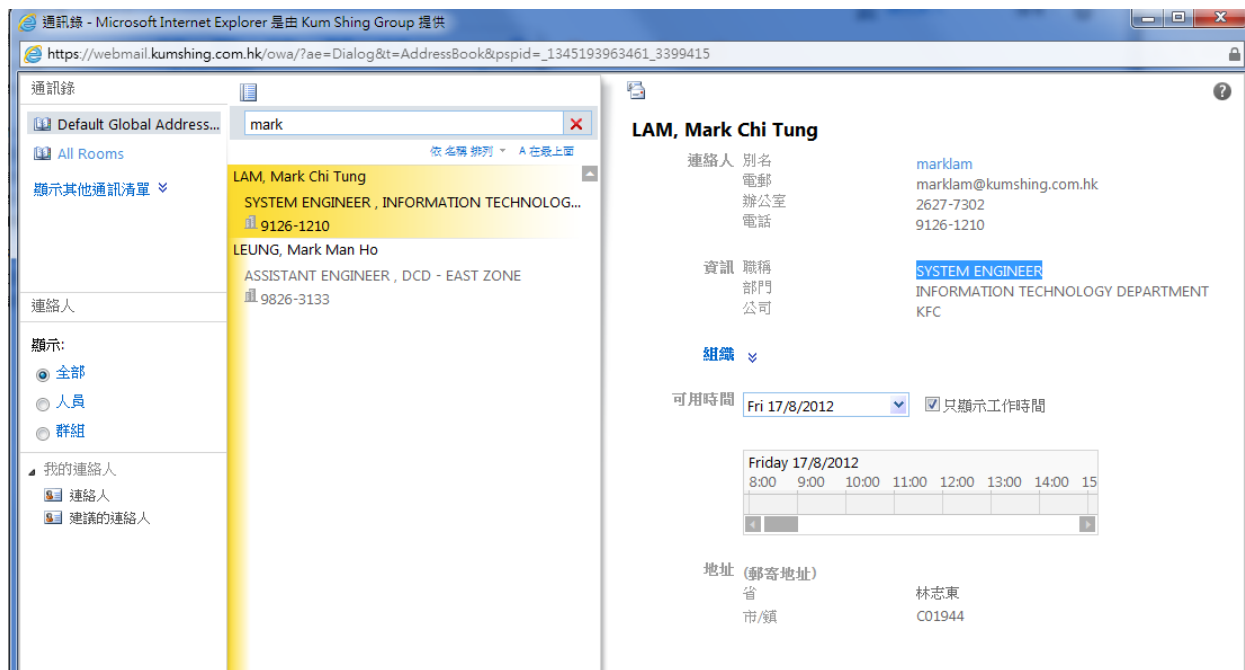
通訊錄 - Microsoft Internet Explorer 是由 Kum Shing Group 提供

https://webmail.kumshing.com.hk/owa/?ae=Dialog&t=AddressBook&pspid=_1345193963461_3399415

通訊錄

Default Global Address...

All Rooms

顯示其他通訊清單

連絡人

顯示:

全部

人員

群組

我的連絡人

連絡人

建議的連絡人

mark

依 名稱 排列 ▾ A 在最上面

LAM, Mark Chi Tung
SYSTEM ENGINEER , INFORMATION TECHNOLOG...
9126-1210

LEUNG, Mark Man Ho
ASSISTANT ENGINEER , DCD - EAST ZONE
9826-3133

LAM, Mark Chi Tung

連絡人 別名 marklam
電郵 marklam@kumshing.com.hk
辦公室 2627-7302
電話 9126-1210

資訊 職稱 SYSTEM ENGINEER
部門 INFORMATION TECHNOLOGY DEPARTMENT
公司 KFC

組織

可用時間 Fri 17/8/2012 只顯示工作時間

Friday 17/8/2012
8:00 9:00 10:00 11:00 12:00 13:00 14:00 15

地址 (郵寄地址)
省 林志東
市/鎮 C01944